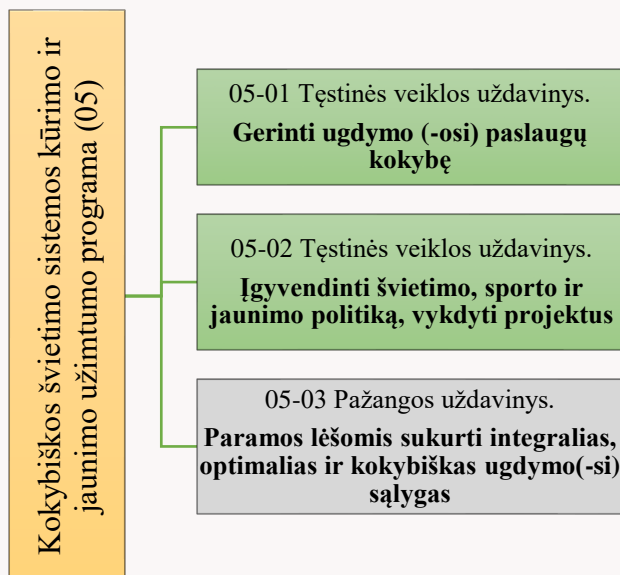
Kokybiškos švietimo sistemos kūrimo ir jaunimo užimtumo programa (05)

05-01 Tęstinės veiklos uždavinys.
Gerinti ugdymo (-osi) paslaugų kokybę

05-02 Tęstinės veiklos uždavinys.
Įgyvendinti švietimo, sporto ir jaunimo politiką, vykdyti projektus

05-03 Pažangos uždavinys.
Paramos lėšomis sukurti integralias, optimalias ir kokybiškas ugdymo(-si) sąlygas